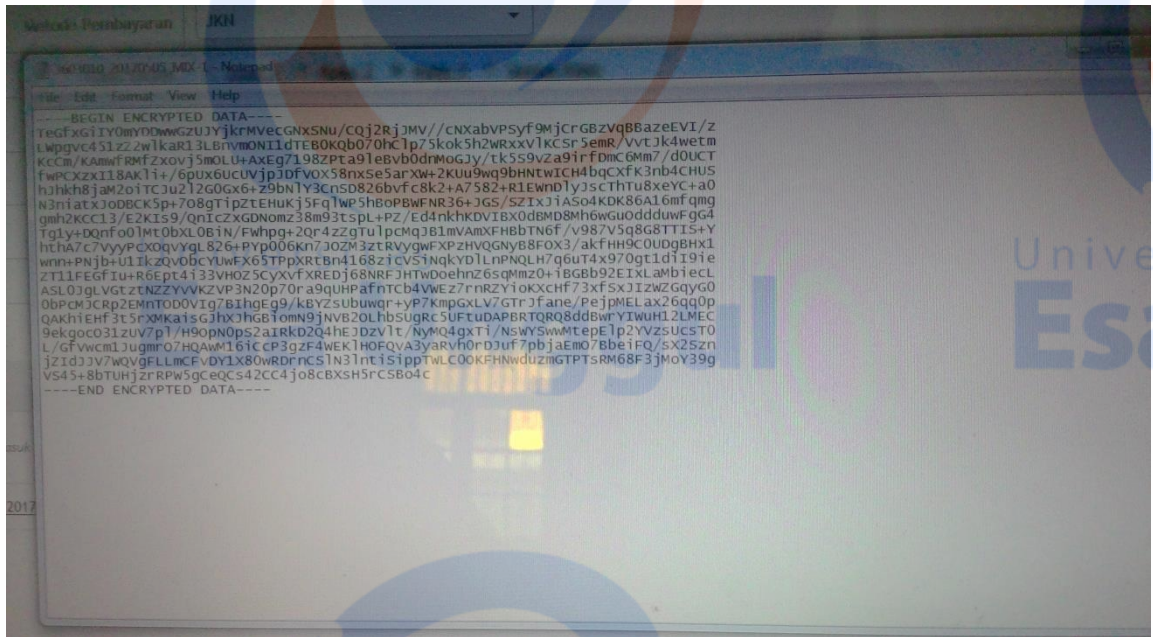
Metode Pembayaran JKN

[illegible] - Notepad

File Edit Format View Help

----BEGIN ENCRYPTED DATA----
TeGfxGiIY0mYDDwwGZUJYjkrMVecGNXSNu/CQj2RjJMV//cNXabVPSyf9MjCrGBzVqBBazeEVI/z
LWpgvc451z22wlkaR13LBnvmONI1dTEB0KQb070hClp75kok5h2WRxxvlKCSr5emR/VvtJk4wetm
KCCm/KAmwFRMfZxovj5mOLU+AxEg7198ZPta9leBvb0drMoGJy/tk559vZa9irfDmC6Mm7/d0UCT
fwPCXzx118AKl1+/6pUx6UcUVjpJDfvOX58nxSe5arXW+2KUu9wq9bHNtwICH4bqCXfK3nb4CHUS
hJhkh8jaM2oiTCJu2l2G0Gx6+z9bNlY3CnSD826bvfc8k2+A7582+R1EWnDlyJscThTu8xeYC+a0
N3niatxJoDBCK5p+7o8gTipZtEHuKj5FqlwP5hBoPBWFNR36+JGS/SZIxJiA5o4KDK86A16mfqmg
gmh2KCC13/E2KIs9/QnIcZxGDNomz38m93tspL+PZ/Ed4nkhKDVIBX0dBMD8Mh6wGuoddduwFgG4
Tg1y+DQnfo0lMt0bxL0BiN/Fwhpg+2Qr4zZgTulpcMqJB1mVAmXFHBbTN6f/v987V5q8G8TTIS+Y
hthA7c7VyyPcXOqvYgL826+PYp006Kn7JOZM3ztRVygwFXPzHVQGNyB8FOx3/akfHH9COUDgBHX1
wnn+PNjb+U1IkzQvObcYUwFX65TPpXRtBn4168zicV5iNqkYDlLnPNQLH7q6uT4x970gt1dIi9ie
ZT11FEGfIu+R6Ept4i33VHOZ5CyXvfXREDj68NRFJHTwDoehnZ6sQMmzO+iBGBb92EIXLaMbiecL
ASL0JgLVGtztNZZYVvKZVP3N20p70ra9qUHPafnTCb4VWEz7rnRZYioKXcHf73xfSxJIzWZGqyG0
0bPcMJCRp2EMnTODOVIg7BIhgEg9/kBYZsUbuwqr+yP7KmpGxLV7GTrJfane/PejpMELax26qq0p
QAKhiEHf3t5rXMKaisGJhxJhGBiomN9jNVB2OLhbSUgRc5UFtuDAPBRTQRQ8ddBwrYIWuH12LMEC
9ekgocO31zUV7pl/H9OpNOps2aIRkD2Q4hEJDzVlt/NyMQ4gxTi/NsWYSwwMtepElp2YVzsUcsT0
L/GfVwcm1JugmrO7HQAwM16iCcP3gzF4WEKlHOFQvA3yaRvh0rDJuf7pbjaEmO7BbeiFQ/sX25zn
jzIdJJV7WQVgFLLmCFvDY1X80wRDrnCSlN3lntiSippTwLC0OKFHNwduzmGTPTsRM68F3jMoY39g
VS45+8bTUHjzrRPw5gCeQCs42CC4jo8cBXsH5rCSBo4c
----END ENCRYPTED DATA----

Unive
Esa

2017